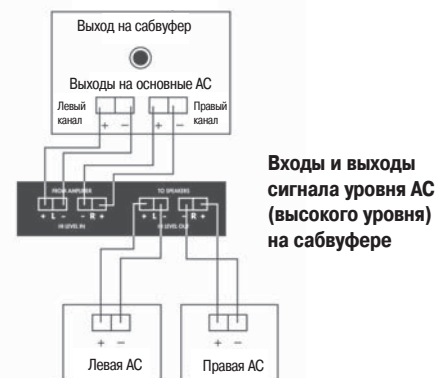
Выход на сабвуфер

Выходы на основные АС

Левый канал

Правый канал

+ −

+ −

FROM AMPLIFIER

+ L −

− R +

HI LEVEL IN

TO SPEAKERS

+ L −

− R +

HI LEVEL OUT

Входы и выходы сигнала уровня АС (высокого уровня) на сабвуфере

+ −

+ −

Левая АС

Правая АС